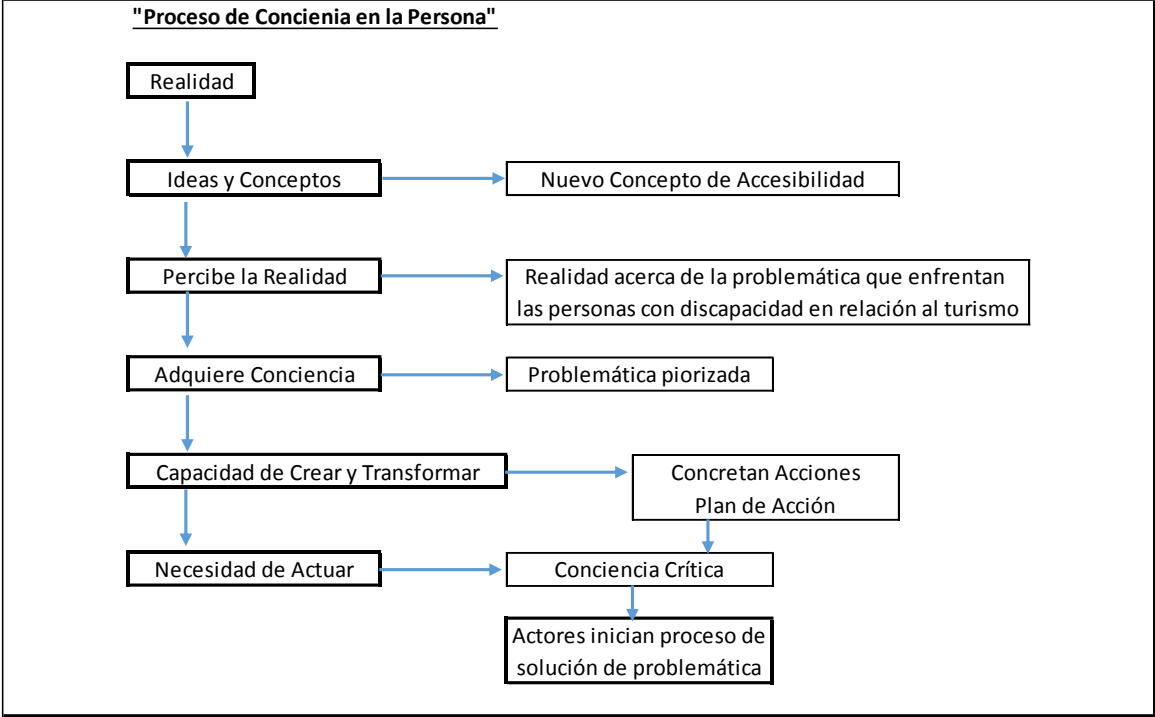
"Proceso de Concienia en la Persona"

Realidad

Ideas y Conceptos

Nuevo Concepto de Accesibilidad

Percibe la Realidad

Realidad acerca de la problemática que enfrentan las personas con discapacidad en relación al turismo

Adquiere Conciencia

Problemática piorizada

Capacidad de Crear y Transformar

Concretan Acciones
Plan de Acción

Necesidad de Actuar

Conciencia Crítica

Actores inician proceso de solución de problemática